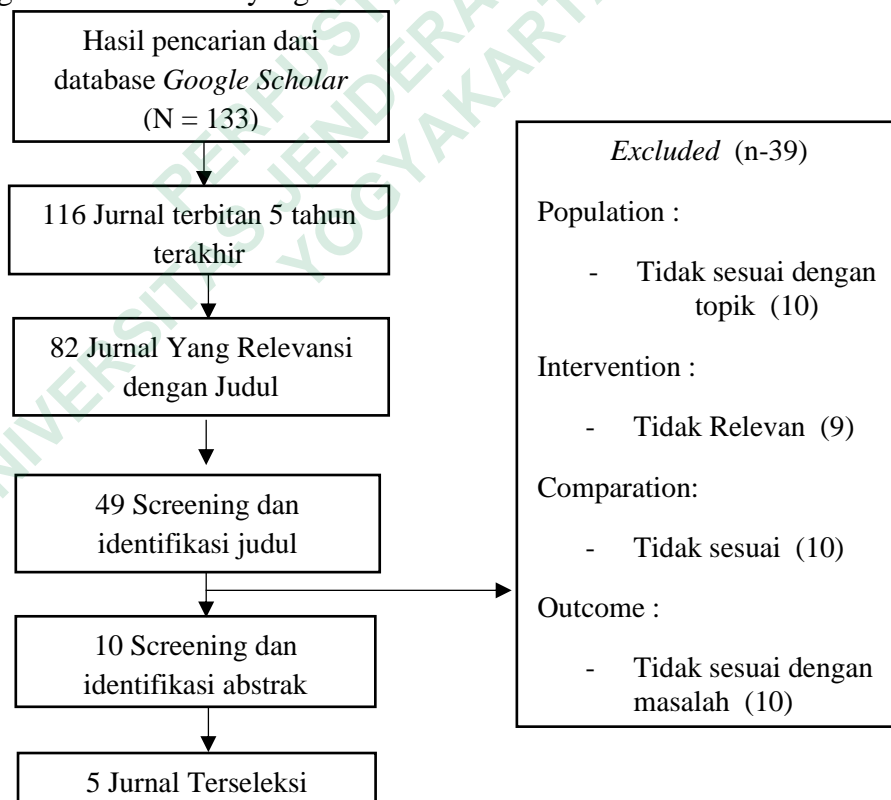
Hasil pencarian dari database *Google Scholar* (N = 133)

116 Jurnal terbitan 5 tahun terakhir

82 Jurnal Yang Relevansi dengan Judul

49 Screening dan identifikasi judul

10 Screening dan identifikasi abstrak

5 Jurnal Terseleksi

*Excluded* (n-39)

Population :

- Tidak sesuai dengan topik (10)

Intervention :

- Tidak Relevan (9)

Comparation:

- Tidak sesuai (10)

Outcome :

- Tidak sesuai dengan masalah (10)